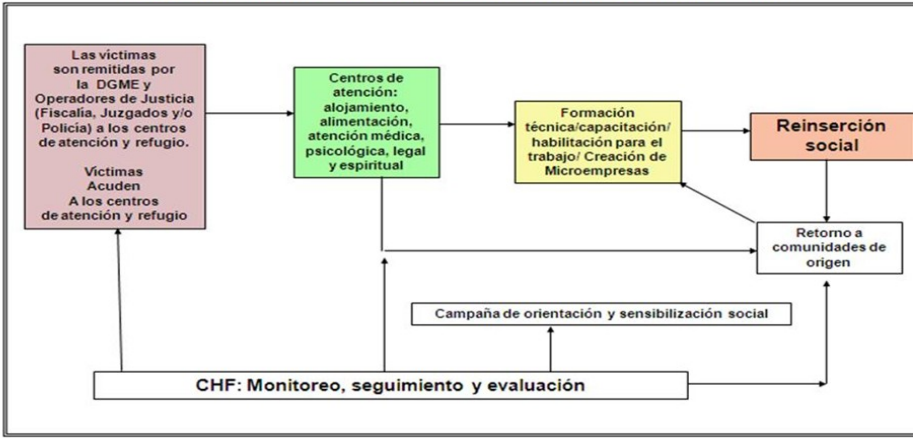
Las víctimas son remitidas por la DGME y Operadores de Justicia (Fiscalía, Juzgados y/o Policía) a los centros de atención y refugio.

Víctimas Acuden A los centros de atención y refugio

Centros de atención: alojamiento, alimentación, atención médica, psicológica, legal y espiritual

Formación técnica/capacitación/ habilitación para el trabajo/ Creación de Microempresas

Reinserción social

Retorno a comunidades de origen

Campaña de orientación y sensibilización social

CHF: Monitoreo, seguimiento y evaluación